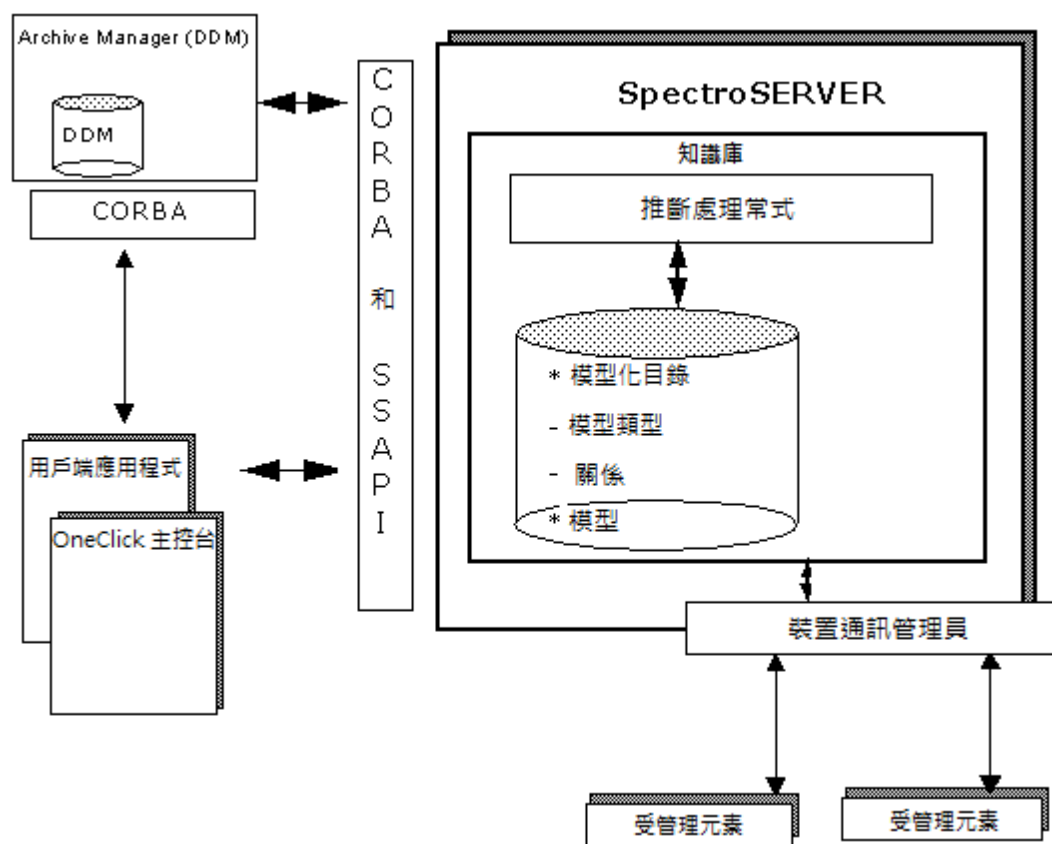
Archive Manager (DDM)

DDM

CORBA

用戶端應用程式

OneClick 主控台

C O R B A 和 S S A P I

SpectroSERVER

知識庫

推斷處理常式

* 模型化目錄

- 模型類型

- 關係

* 模型

裝置通訊管理員

受管理元素

受管理元素